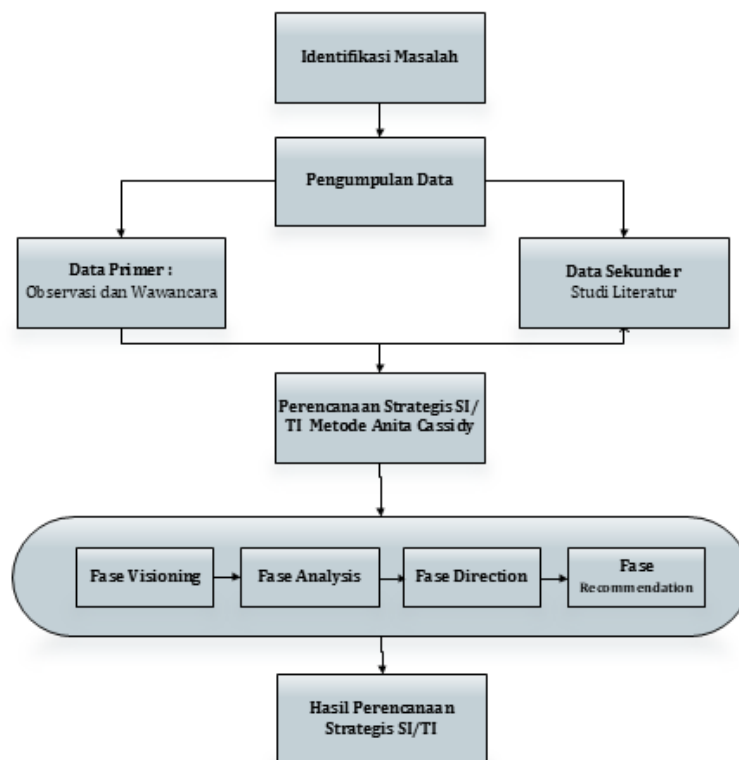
Identifikasi Masalah

Pengumpulan Data

Data Primer :
Observasi dan Wawancara

Data Sekunder
Studi Literatur

Perencanaan Strategis SI/TI Metode Anita Cassidy

Fase Visioning

Fase Analysis

Fase Direction

Fase
Recommendation

Hasil Perencanaan Strategis SI/TI